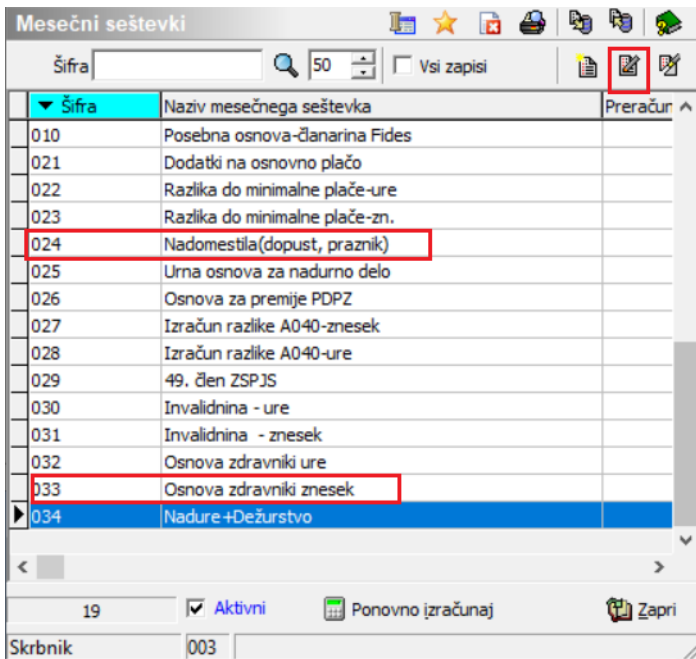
Mesečni seštevki

Šifra | 50 | Vsi zapisi

| Šifra | Naziv mesečnega seštevka | Preračun |
|---|---|---|
| 010 | Posebna osnova-članarina Fides | |
| 021 | Dodatki na osnovno plačo | |
| 022 | Razlika do minimalne plače-ure | |
| 023 | Razlika do minimalne plače-zn. | |
| 024 | Nadomestila(dopust, praznik) | |
| 025 | Urna osnova za nadurno delo | |
| 026 | Osnova za premije PDPZ | |
| 027 | Izračun razlike A040-znesek | |
| 028 | Izračun razlike A040-ure | |
| 029 | 49. člen ZSPJS | |
| 030 | Invalidnina - ure | |
| 031 | Invalidnina - znesek | |
| 032 | Osnova zdravniki ure | |
| 033 | Osnova zdravniki znesek | |
| 034 | Nadure+Dežurstvo | |

19 | Aktivni | Ponovno izračunaj | Zapri

Skrbnik | 003